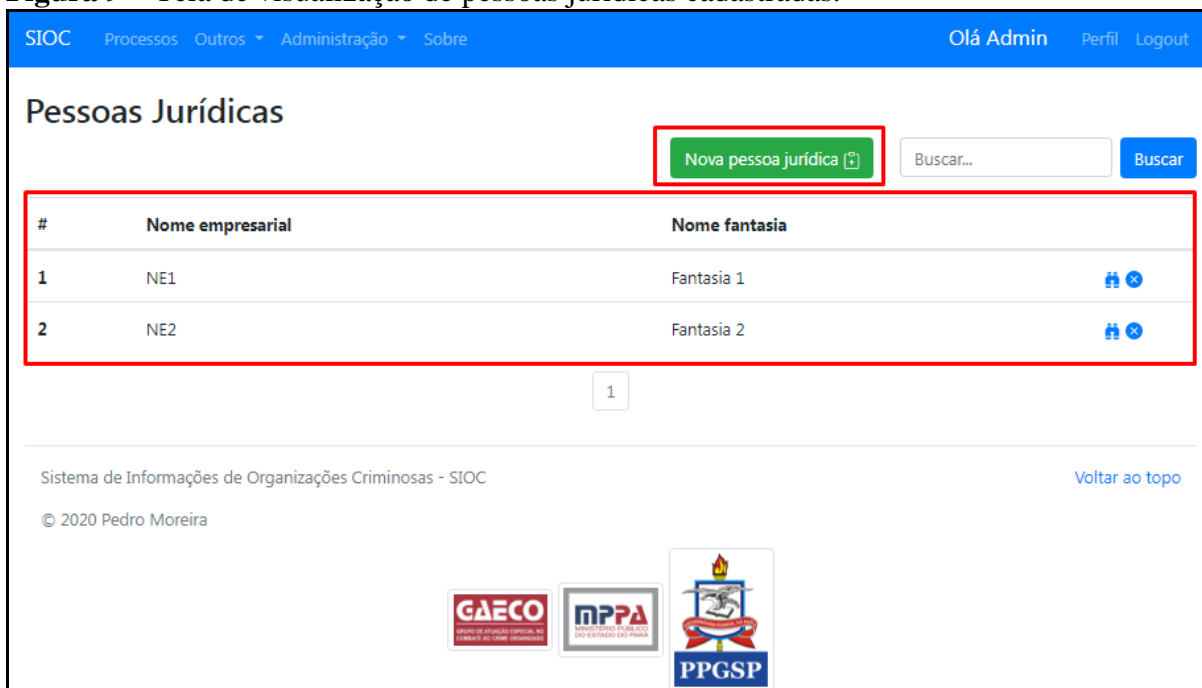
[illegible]

SIOC Processos Outros Administração Sobre Olá Admin Perfil Logout

Pessoas Jurídicas

Nova pessoa jurídica

Buscar...

Buscar

| # | Nome empresarial | Nome fantasia | |
|---|---|---|---|
| 1 | NE1 | Fantasia 1 | |
| 2 | NE2 | Fantasia 2 | |

1

Sistema de Informações de Organizações Criminosas - SIOC

Voltar ao topo

© 2020 Pedro Moreira

GAECO
GRUPO DE ATUAÇÃO ESPECIAL NO COMBATE AO CRIME ORGANIZADO

MPPA
MINISTÉRIO PÚBLICO DO ESTADO DO PARÁ

UNIVERSIDADE FEDERAL DO PARÁ

PPGSP